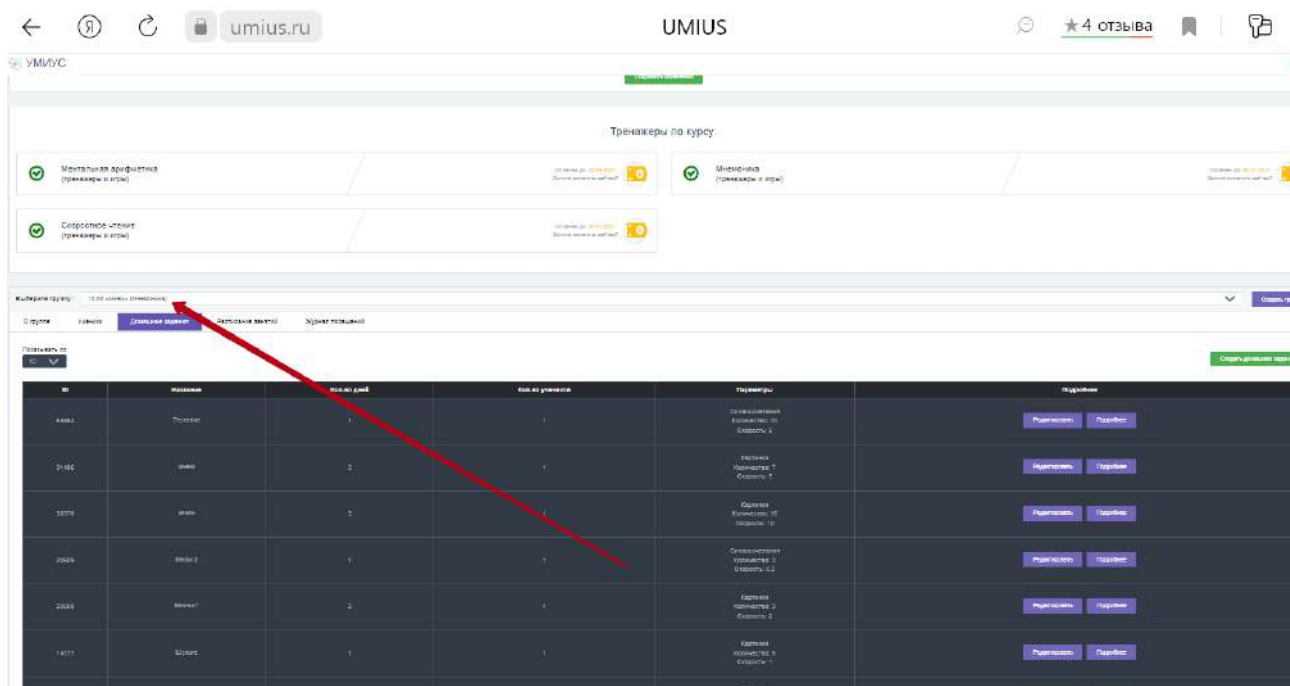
umius.ru

UMIUS

★4 отзыва

УМИУС

Тренажеры по курсу

Ментальная арифметика
(тренажеры и игры)

Мнемоника
(тренажеры и игры)

Скоростное чтение
(тренажеры и игры)

Выберите группу: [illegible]

О группе | Ученики | Домашние задания | Расписание занятий | Журнал посещений

Показывать по
10

| ID | Название | Кол-во дней | Кол-во учеников | Параметры | Подробнее |
|---|---|---|---|---|---|
| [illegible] | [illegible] | 1 | 1 | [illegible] | Редактировать Подробнее |
| 31486 | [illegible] | 2 | 1 | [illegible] | Редактировать Подробнее |
| 30376 | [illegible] | 2 | 1 | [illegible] | Редактировать Подробнее |
| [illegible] | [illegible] | 1 | 1 | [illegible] | Редактировать Подробнее |
| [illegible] | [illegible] | 2 | 1 | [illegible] | Редактировать Подробнее |
| 14077 | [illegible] | 1 | 1 | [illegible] | Редактировать Подробнее |